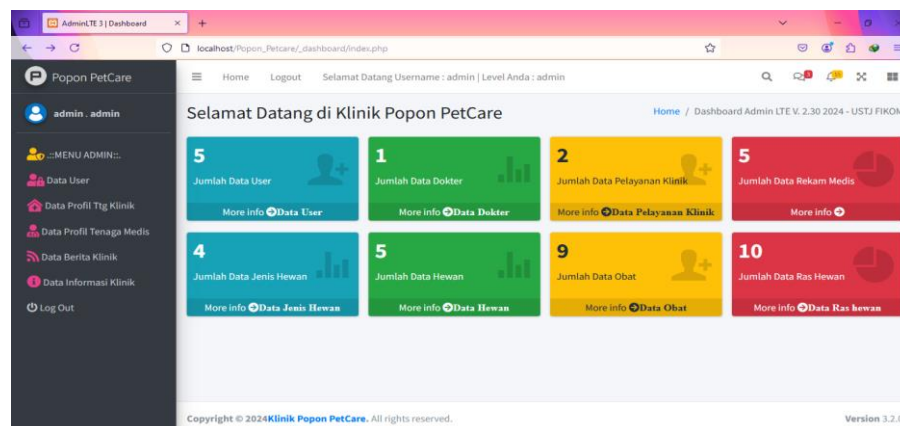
AdminLTE 3 | Dashboard

localhost/Popon_Petcare/_dashboard/index.php

Popon PetCare

Home Logout Selamat Datang Username : admin | Level Anda : admin

admin . admin

.::MENU ADMIN::.

Data User

Data Profil Ttg Klinik

Data Profil Tenaga Medis

Data Berita Klinik

Data Informasi Klinik

Log Out

Selamat Datang di Klinik Popon PetCare

Home / Dashboard Admin LTE V. 2.30 2024 - USTJ FIKOM

5

Jumlah Data User

More info Data User

1

Jumlah Data Dokter

More info Data Dokter

2

Jumlah Data Pelayanan Klinik

More info Data Pelayanan Klinik

5

Jumlah Data Rekam Medis

More info

4

Jumlah Data Jenis Hewan

More info Data Jenis Hewan

5

Jumlah Data Hewan

More info Data Hewan

9

Jumlah Data Obat

More info Data Obat

10

Jumlah Data Ras Hewan

More info Data Ras hewan

Copyright © 2024Klinik Popon PetCare. All rights reserved.

Version 3.2.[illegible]